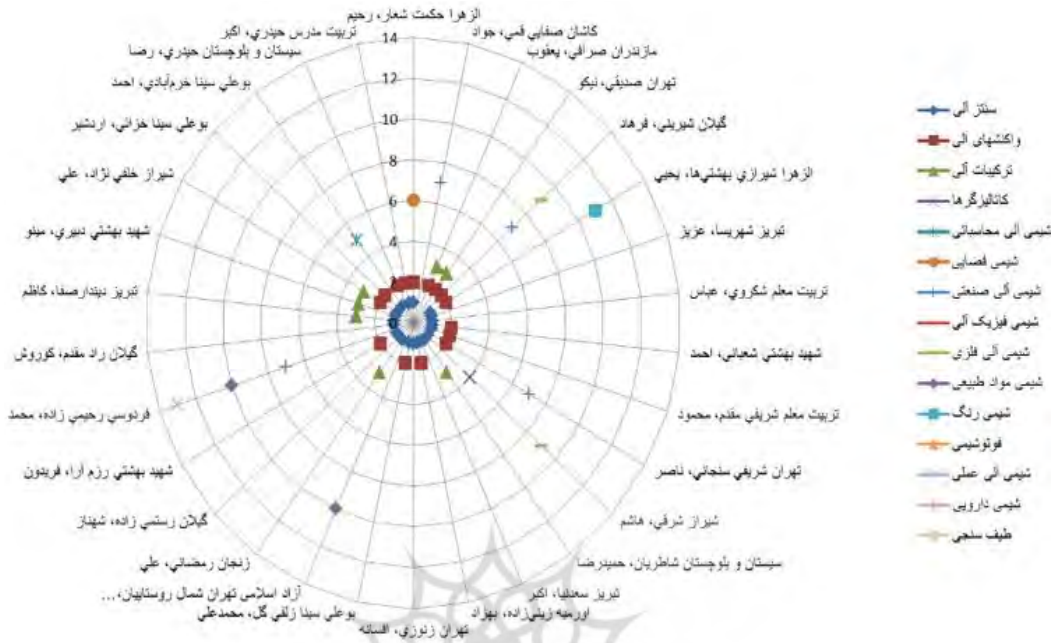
الزهرا حكمت شعار، رحيم
كاشان صفايي قمي، جواد
مازندران صرافي، يعقوب
تهران صديقي، نيكو
گيلان شيريني، فرهاد
الزهرا شيرازي بهشتي‌ها، يحيي
تبريز شهرپسا، عزيز
تربيت معلم شكروي، عباس
شهيد بهشتي شعباني، احمد
تربيت معلم شريفي مقدم، محمود
تهران شريفي سنجاني، ناصر
شيراز شرفي، هاشم
سيستان و بلوچستان شاطريان، حميدرضا
تبريز سعدنيا، اكبر
اورميه زينلي‌زاده، بهزاد
تهران زنوزي، افسانه
بوعلي سينا زلفي گل، محمدعلي
آزاد اسلامي تهران شمال روستاييان،...
زنجان رمضاني، علي
گيلان رستمي زاده، شهناز
شهيد بهشتي رزم آرا، فريدون
فردوسي رحيمي زاده، محمد
گيلان راد مقدم، كوروش
تبريز ديندارصفا، كاظم
شهيد بهشتي دبيري، ميلو
شيراز خلفي نژاد، علي
بوعلي سينا خزائي، اردشير
بوعلي سينا خرم‌آبادي، احمد
سيستان و بلوچستان حيدري، رضا
تربيت مدرس حيدري، اكبر

14
12
10
8
6
4
2
0

سنتز آلی
واکنشهای آلی
ترکیبات آلی
کاتالیزگرها
شیمی آلی محاسباتی
شیمی فضایی
شیمی آلی صنعتی
شیمی فیزیک آلی
شیمی آلی فلزی
شیمی مواد طبیعی
شیمی رنگ
فوتوشیمی
شیمی آلی عملی
شیمی دارویی
طیف سنجی